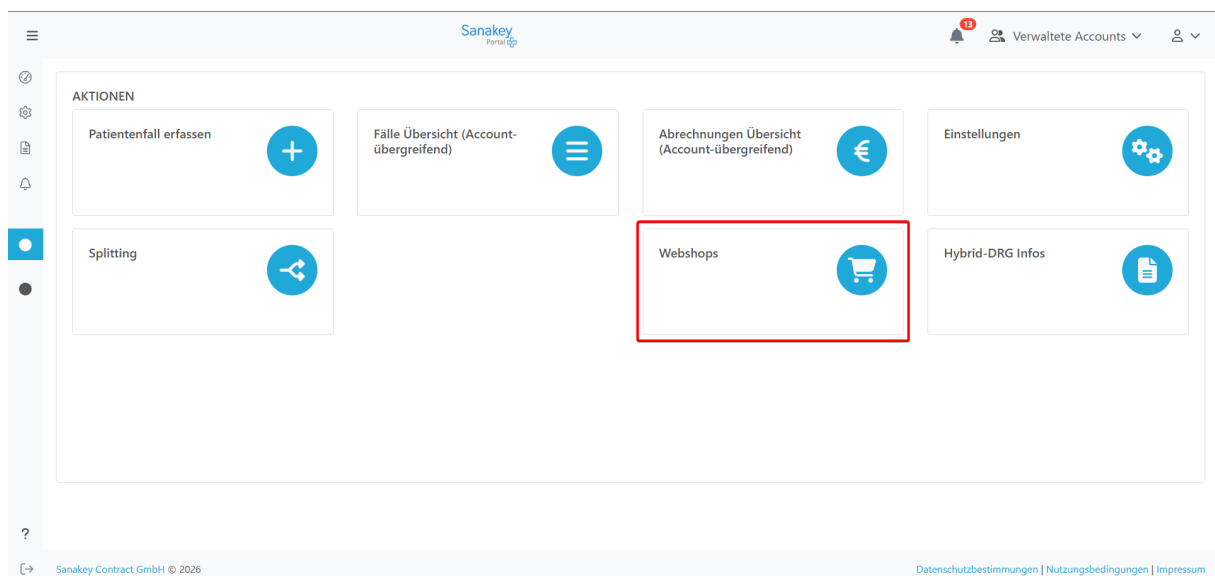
Sanakey
Portal

13

Verwaltete Accounts

AKTIONEN

Patientenfall erfassen

Fälle Übersicht (Account-übergreifend)

Abrechnungen Übersicht (Account-übergreifend)

Einstellungen

Splitting

Webshops

Hybrid-DRG Infos

?

Sanakey Contract GmbH © 2026

Datenschutzbestimmungen | Nutzungsbedingungen | Impressum